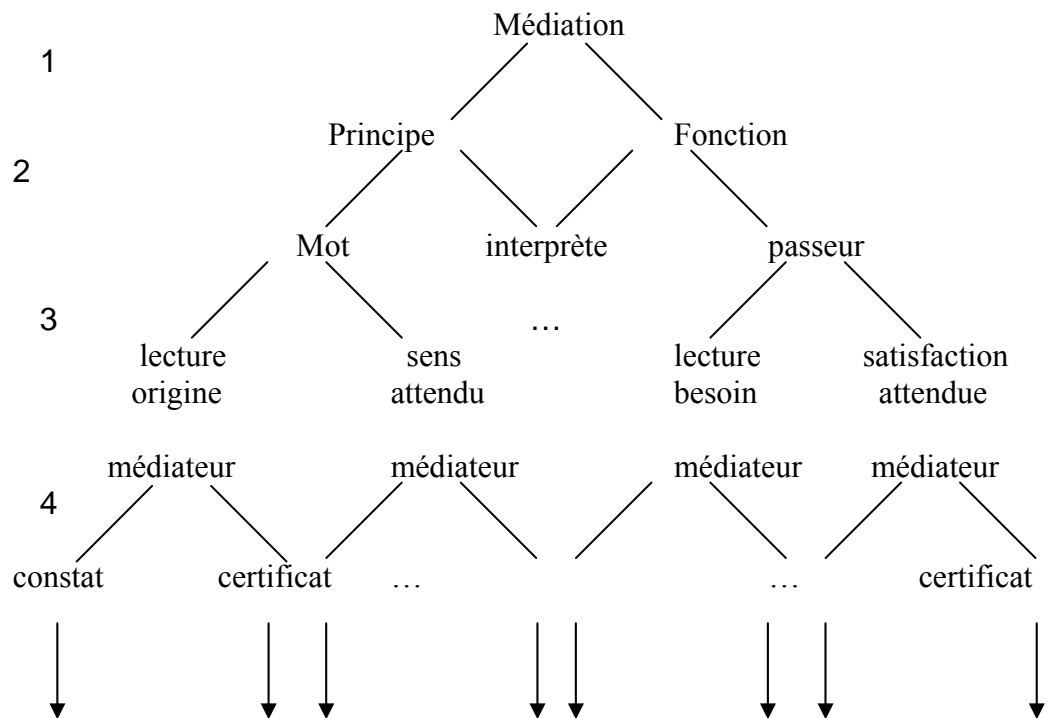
Médiation

1

Principe Fonction

2

Mot interprète passeur

3

lecture origine sens attendu … lecture besoin satisfaction attendue

médiateur médiateur médiateur médiateur

4

constat certificat … … certificat